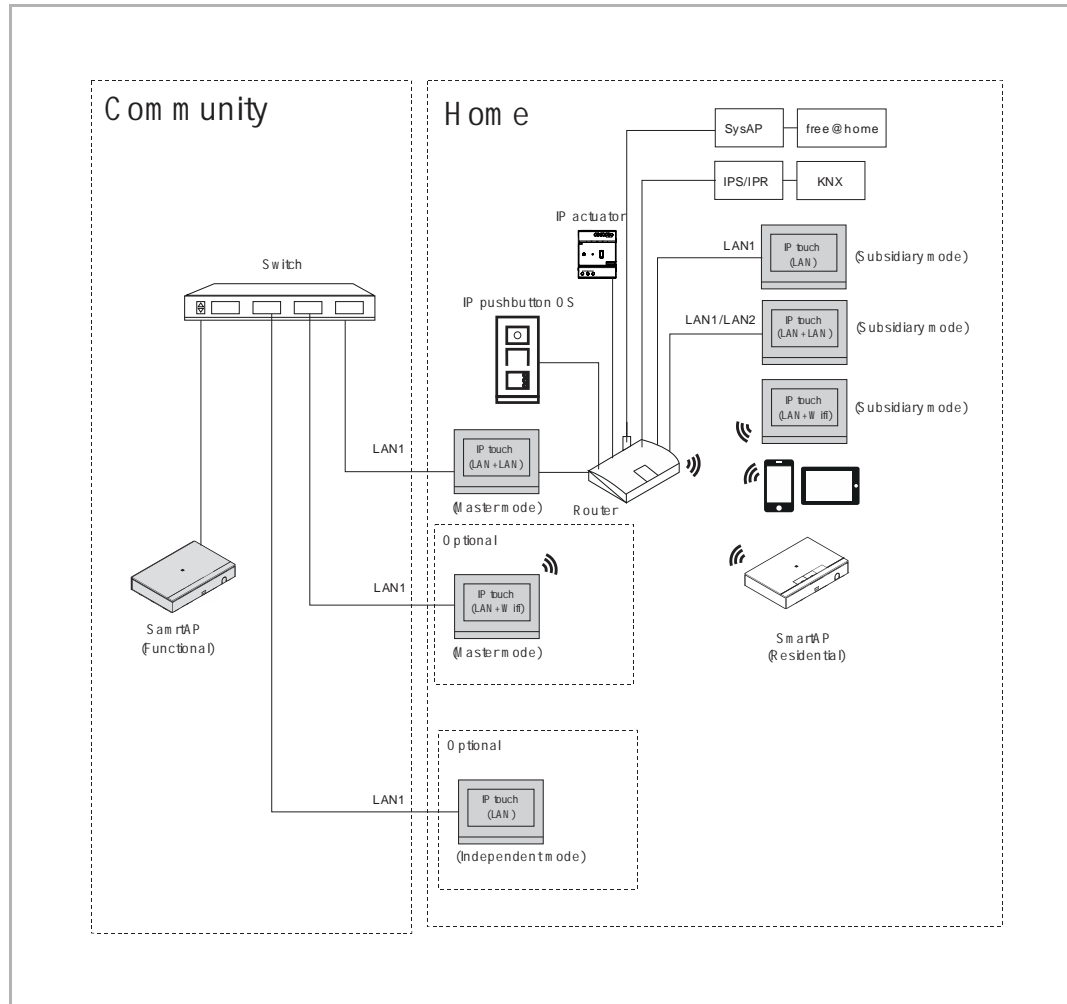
Community

Home

SysAP

free@home

IPS/IPR

KNX

IP actuator

Switch

LAN1

IP touch (LAN)

(Subsidiary mode)

IP pushbutton OS

LAN1/LAN2

IP touch (LAN+LAN)

(Subsidiary mode)

IP touch (LAN+Wifi)

(Subsidiary mode)

LAN1

IP touch (LAN+LAN)

(Master mode)

Router

Optional

LAN1

IP touch (LAN+Wifi)

(Master mode)

SamrtAP (Functional)

SmartAP (Residential)

Optional

LAN1

IP touch (LAN)

(Independent mode)